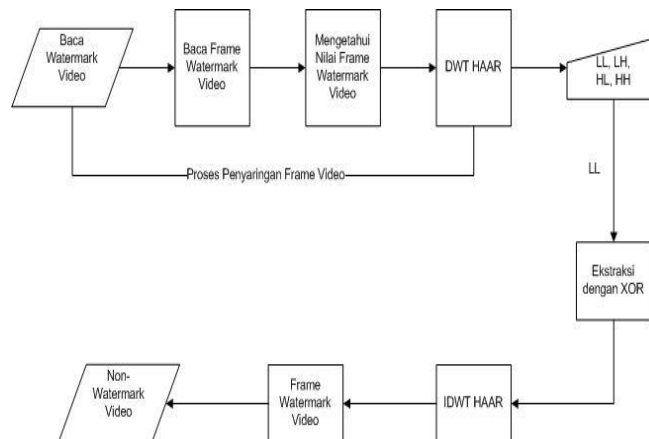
Baca Watermark Video

Baca Frame Watermark Video

Mengetahui Nilai Frame Watermark Video

DWT HAAR

LL, LH, HL, HH

Proses Penyaringan Frame Video

LL

Ekstraksi dengan XOR

IDWT HAAR

Frame Watermark Video

Non-Watermark Video